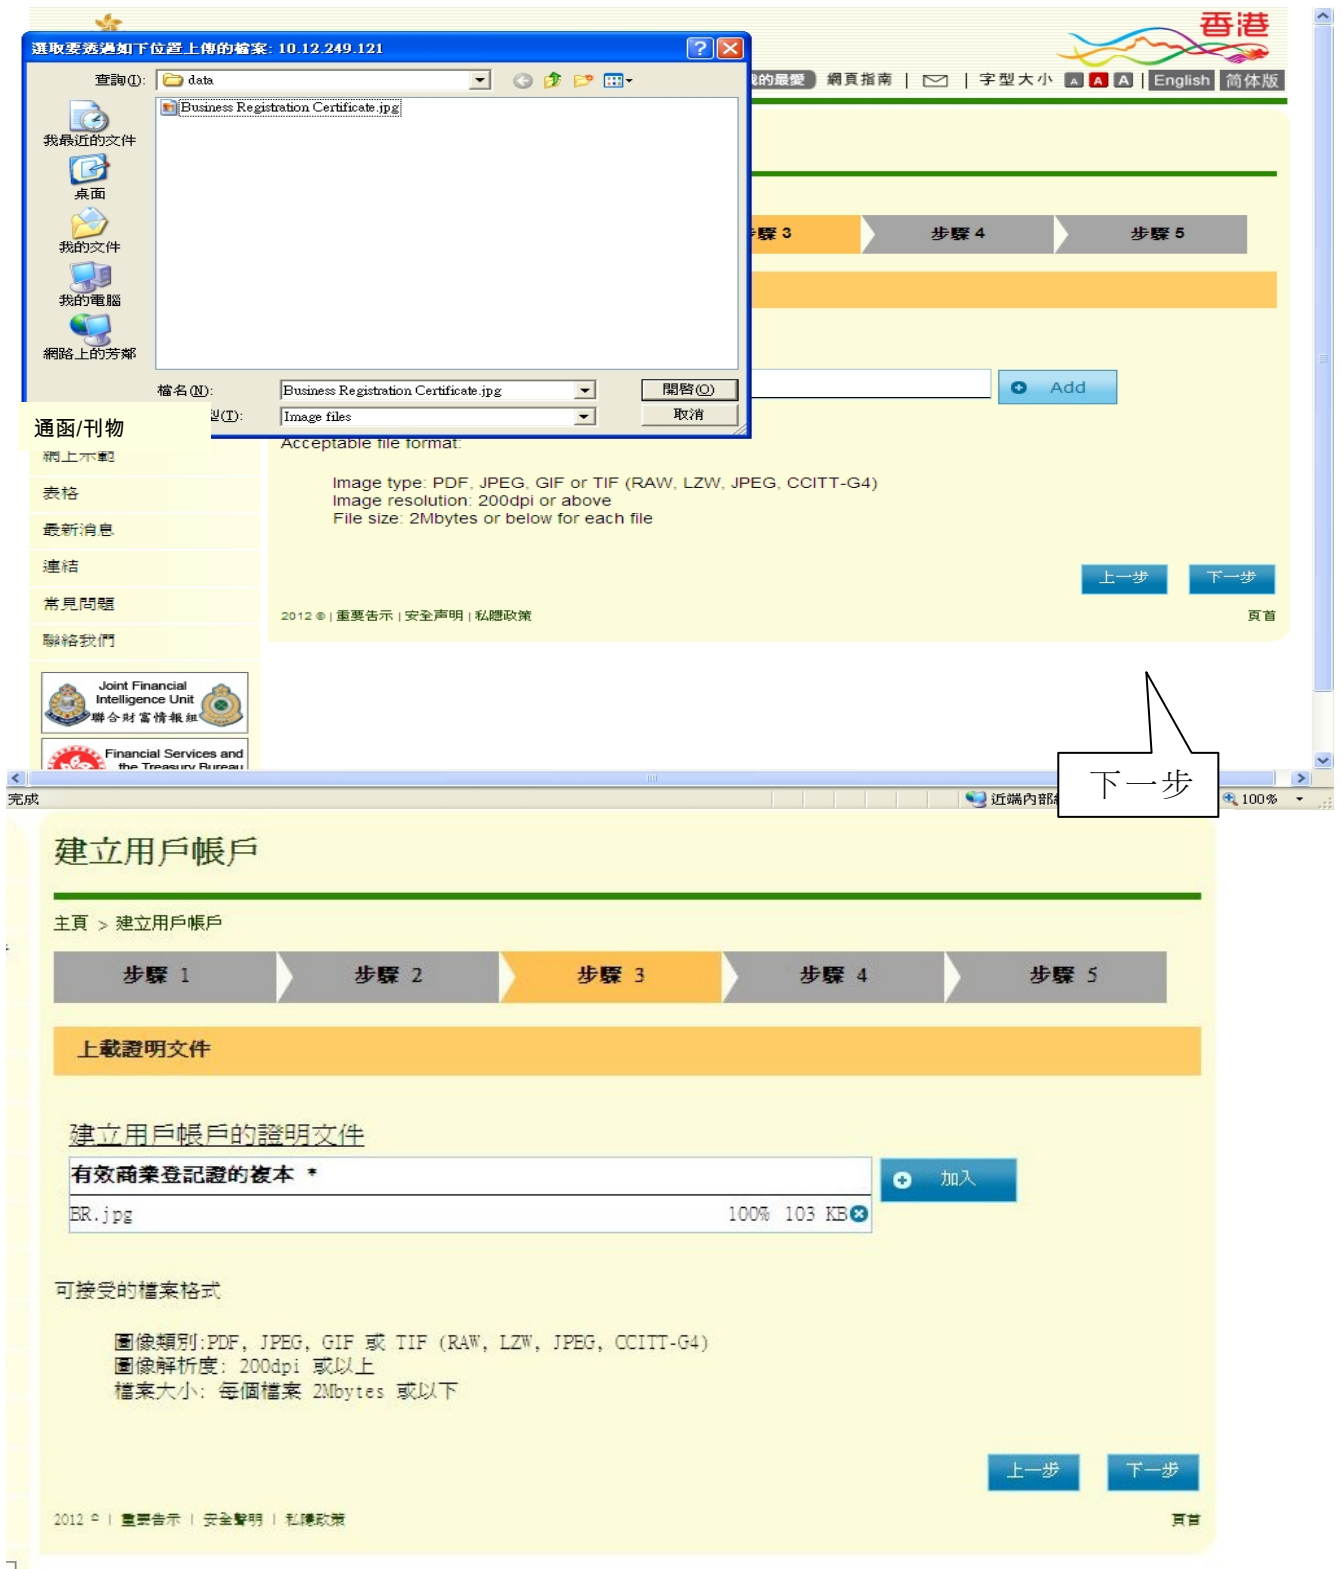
選取要透過如下位置上傳的檔案: 10.12.249.121

查詢(I): data

Business Registration Certificate.jpg

我最近的文件
桌面
我的文件
我的電腦
網路上的芳鄰

檔名(N): Business Registration Certificate.jpg
型(T): Image files
開啓(O)
取消

香港
的最愛 網頁指南 | 字型大小 A A A | English 简体版

步驟 3 步驟 4 步驟 5

Add

通函/刊物
網上示範
表格
最新消息
連結
常見問題
聯絡我們

Joint Financial Intelligence Unit 聯合財富情報組
Financial Services and the Treasury Bureau

Acceptable file format

Image type: PDF, JPEG, GIF or TIF (RAW, LZW, JPEG, CCITT-G4)
Image resolution: 200dpi or above
File size: 2Mbytes or below for each file

上一步 下一步

2012 © | 重要告示 | 安全声明 | 私隱政策
頁首

完成 近端內部 100%

下一步

建立用戶帳戶

主頁 > 建立用戶帳戶

步驟 1 步驟 2 步驟 3 步驟 4 步驟 5

上載證明文件

建立用戶帳戶的證明文件

有效商業登記證的複本 *
加入

BR.jpg 100% 103 KB

可接受的檔案格式

圖像類別:PDF, JPEG, GIF 或 TIF (RAW, LZW, JPEG, CCITT-G4)
圖像解析度: 200dpi 或以上
檔案大小: 每個檔案 2Mbytes 或以下

上一步 下一步

2012 © | 重要告示 | 安全聲明 | 私隱政策
頁首